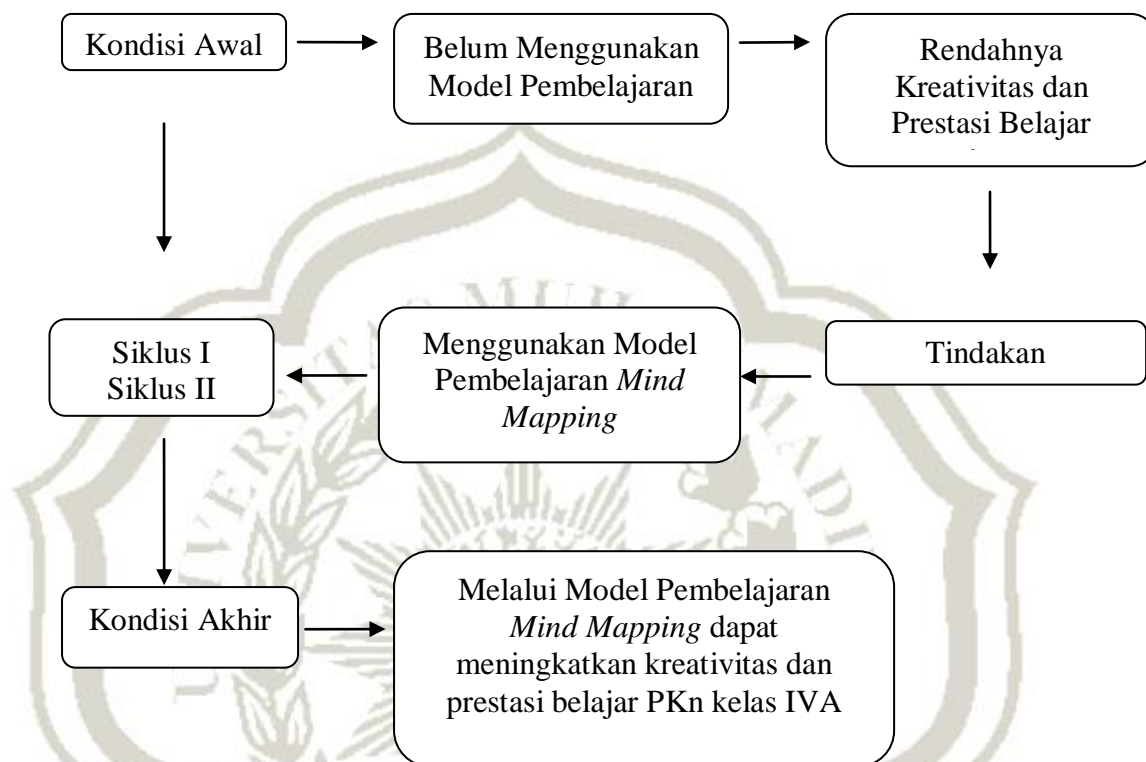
Kondisi Awal

Belum Menggunakan Model Pembelajaran

Rendahnya Kreativitas dan Prestasi Belajar

Tindakan

Menggunakan Model Pembelajaran *Mind Mapping*

Siklus I
Siklus II

Kondisi Akhir

Melalui Model Pembelajaran *Mind Mapping* dapat meningkatkan kreativitas dan prestasi belajar PKn kelas IVA